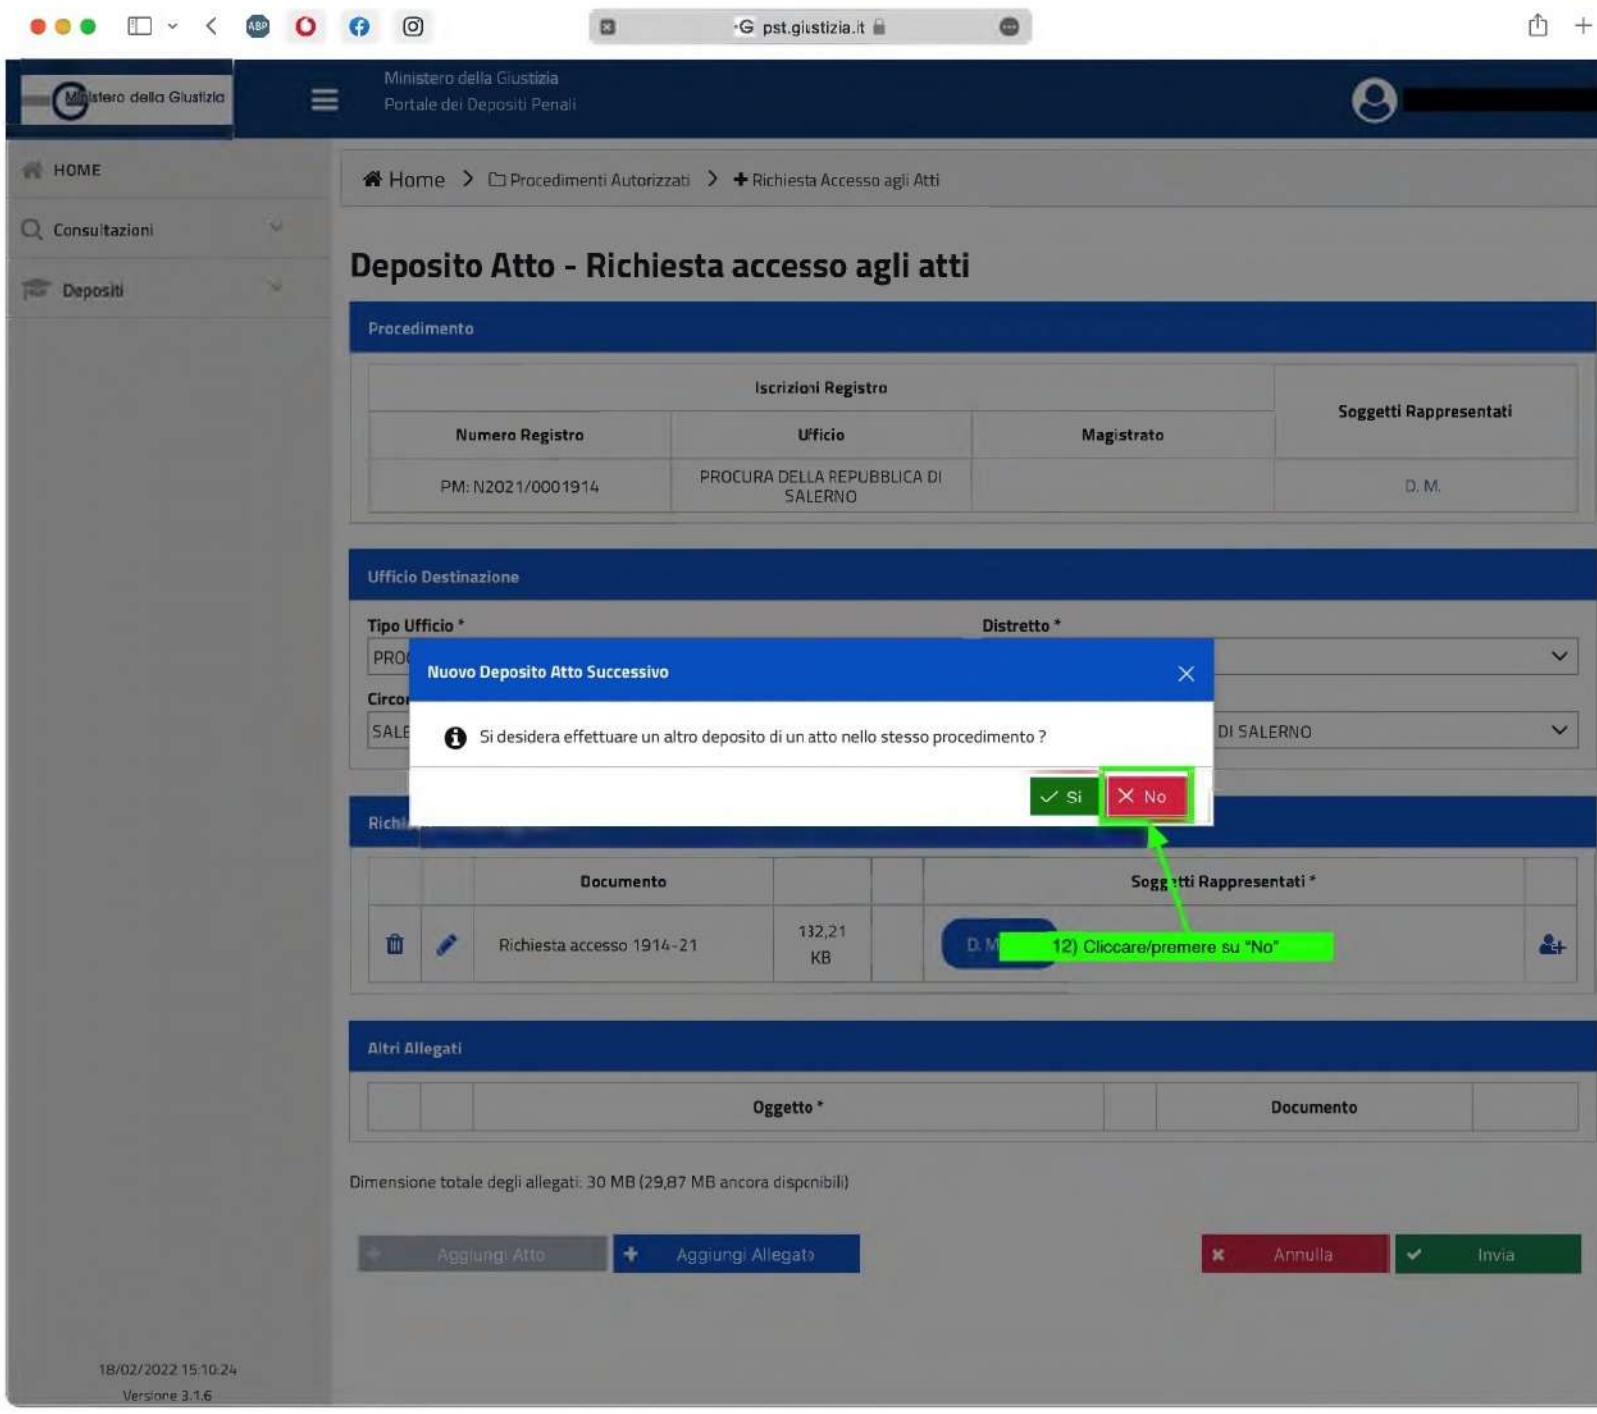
pst.giustizia.it

Ministero della Giustizia

Ministero della Giustizia
Portale dei Depositi Penali

HOME
Consultazioni
Depositi

Home > Procedimenti Autorizzati > Richiesta Accesso agli Atti

Deposito Atto - Richiesta accesso agli atti

Procedimento

| Iscrizioni Registro | | | Soggetti Rappresentati |
|---|---|---|---|
| Numero Registro | Ufficio | Magistrato | |
| PM: N2021/0001914 | PROCURA DELLA REPUBBLICA DI SALERNO | | D. M. |

Ufficio Destinazione

Tipo Ufficio *
PRO
Distretto *
Circo
SALE
DI SALERNO

Nuovo Deposito Atto Successivo

Si desidera effettuare un altro deposito di un atto nello stesso procedimento ?

Si
No

Richi

| | | Documento | | | Soggetti Rappresentati * | |
|---|---|---|---|---|---|---|
| | | Richiesta accesso 1914-21 | 132,21 KB | | D. M | |

12) Cliccare/premere su "No"

Altri Allegati

| | | Oggetto * | | Documento | |
|---|---|---|---|---|---|

Dimensione totale degli allegati: 30 MB (29,87 MB ancora disponibili)

Aggiungi Atto
Aggiungi Allegato
Annulla
Invia

18/02/2022 15:10:24
Versione 3.1.6